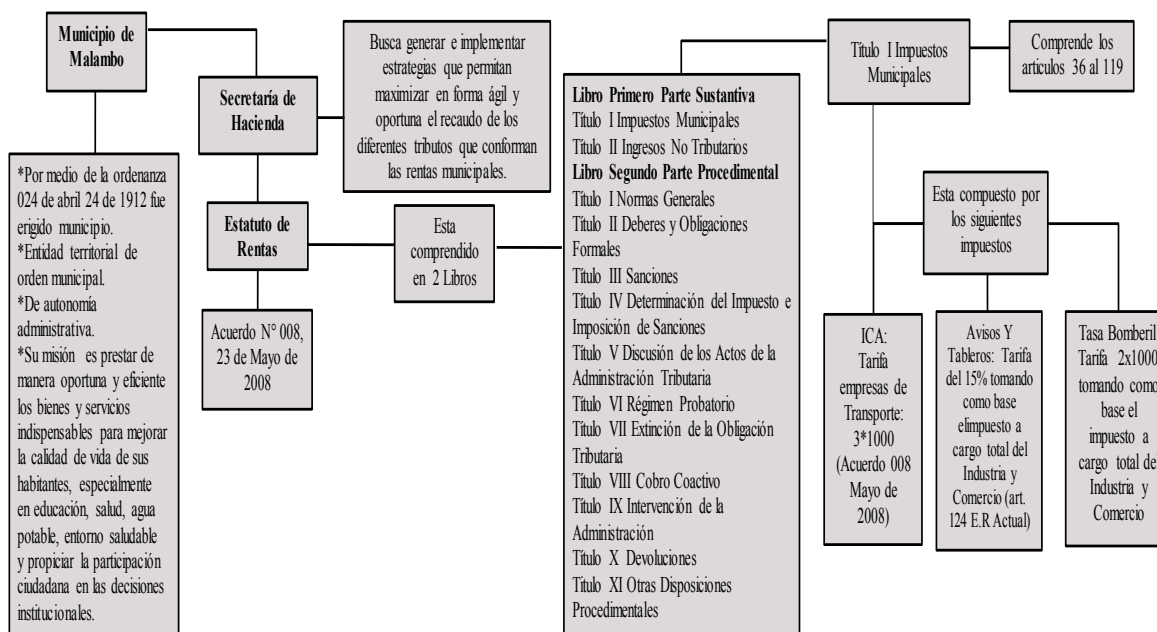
Municipio de Malambo

*Por medio de la ordenanza 024 de abril 24 de 1912 fue erigido municipio.
*Entidad territorial de orden municipal.
*De autonomía administrativa.
*Su misión es prestar de manera oportuna y eficiente los bienes y servicios indispensables para mejorar la calidad de vida de sus habitantes, especialmente en educación, salud, agua potable, entorno saludable y propiciar la participación ciudadana en las decisiones institucionales.

Secretaría de Hacienda

Busca generar e implementar estrategias que permitan maximizar en forma ágil y oportuna el recaudo de los diferentes tributos que conforman las rentas municipales.

Estatuto de Rentas

Acuerdo N° 008, 23 de Mayo de 2008

Esta comprendido en 2 Libros

Libro Primero Parte Sustantiva
Titulo I Impuestos Municipales
Titulo II Ingresos No Tributarios
Libro Segundo Parte Procedimental
Titulo I Normas Generales
Titulo II Deberes y Obligaciones Formales
Titulo III Sanciones
Titulo IV Determinación del Impuesto e Imposición de Sanciones
Titulo V Discusión de los Actos de la Administración Tributaria
Titulo VI Régimen Probatorio
Titulo VII Extinción de la Obligación Tributaria
Titulo VIII Cobro Coactivo
Titulo IX Intervención de la Administración
Titulo X Devoluciones
Titulo XI Otras Disposiciones Procedimentales

Titulo I Impuestos Municipales

Comprende los articulos 36 al 119

Esta compuesto por los siguientes impuestos

ICA: Tarifa empresas de Transporte: 3*1000 (Acuerdo 008 Mayo de 2008)

Avisos Y Tableros: Tarifa del 15% tomando como base elimpuesto a cargo total del Industria y Comercio (art. 124 E.R Actual)

Tasa Bomberil Tarifa 2x1000 tomando como base el impuesto a cargo total de Industria y Comercio